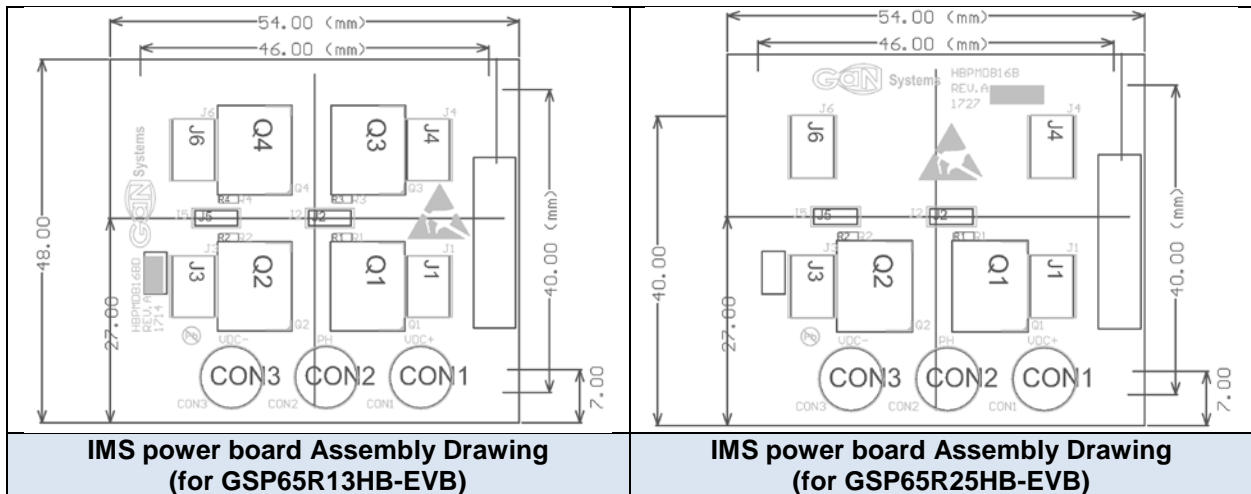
| 54.00 (mm) 46.00 (mm) 48.00 27.00 40.00 (mm) 7.00 J6 Q4 Q3 J4 Systems R4 R4 Q4 R3 R3 Q3 J5 J5 J2 J2 R2 R2 R1 R1 J3 Q2 Q1 J1 HBPMDB16BD REV.A 1714 Q2 Q1 VDC- PH VDC+ CON3 CON2 CON1 CON3 CON2 CON1 | 54.00 (mm) 46.00 (mm) 40.00 27.00 40.00 (mm) 7.00 Systems HBPMDB16B REV.A 1727 J6 J4 J6 J4 J5 J5 J2 J2 R2 R2 R1 R1 J3 Q2 Q1 J1 Q2 Q1 VDC- PH VDC+ CON3 CON2 CON1 CON3 CON2 CON1 |
|---|---|
| IMS power board Assembly Drawing (for GSP65R13HB-EVB) | IMS power board Assembly Drawing (for GSP65R25HB-EVB) |